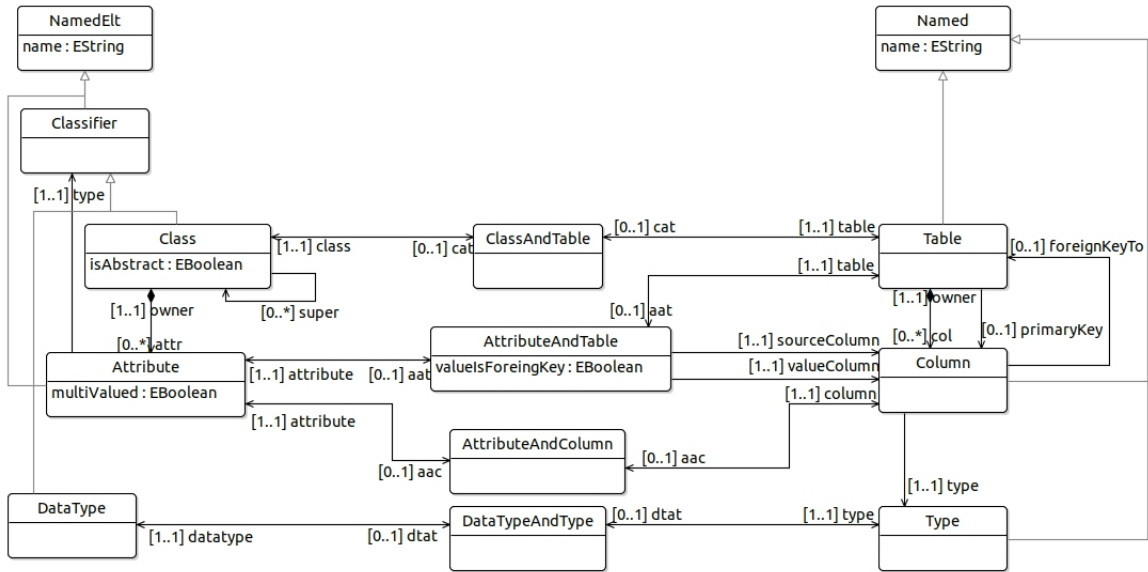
NamedElt
name : EString

Named
name : EString

Classifier

[1..1] type

Class
isAbstract : EBoolean

[1..1] class

[0..1] cat

ClassAndTable

[0..1] cat

[1..1] table

Table

[0..1] foreignKeyTo

[1..1] table

[1..1] owner

[0..*] super

[0..1] aat

[1..1] owner

[0..*] col

[0..1] primaryKey

[0..*] attr

AttributeAndTable
valueIsForeingKey : EBoolean

[1..1] sourceColumn

[1..1] valueColumn

Attribute
multiValued : EBoolean

[1..1] attribute

[0..1] aat

Column

[1..1] attribute

[1..1] column

AttributeAndColumn

[0..1] aac

[0..1] aac

[1..1] type

DataType

[1..1] datatype

[0..1] dtat

DataTypeAndType

[0..1] dtat

[1..1] type

Type